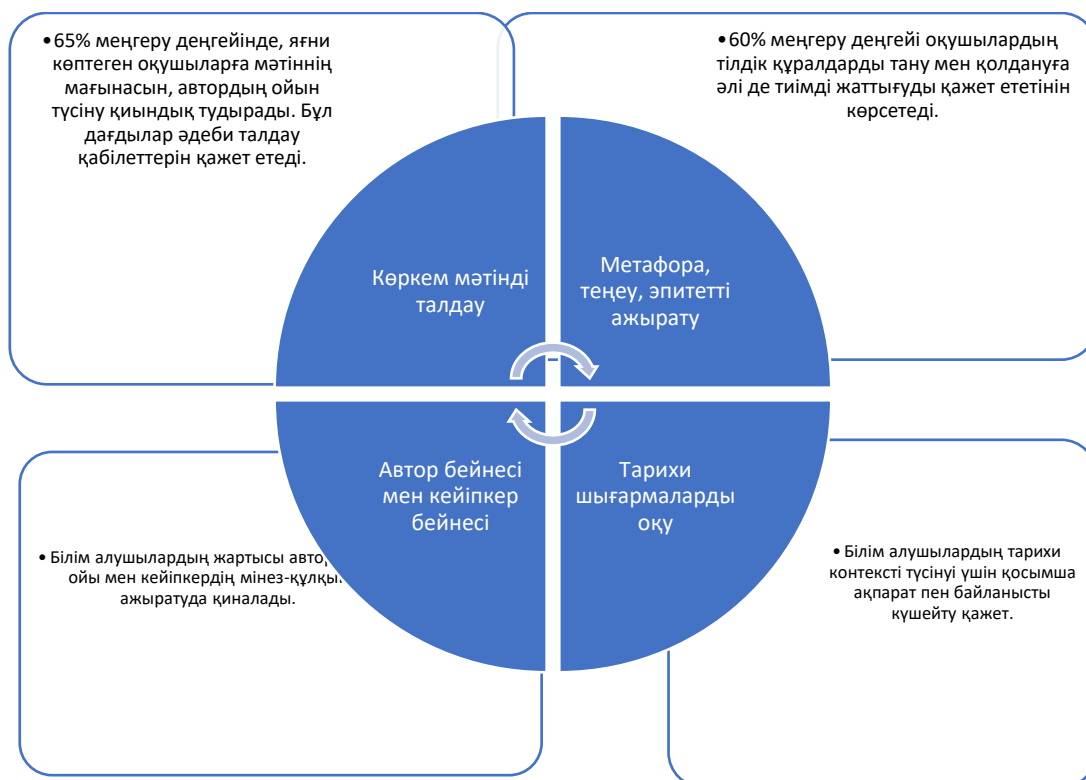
•65% меңгеру деңгейінде, яғни көптеген оқушыларға мәтіннің мағынасын, автордың ойын түсіну қиындық тудырады. Бұл дағдылар әдеби талдау қабілеттерін қажет етеді.

•60% меңгеру деңгейі оқушылардың тілдік құралдарды тану мен қолдануға әлі де тиімді жаттығуды қажет ететінін көрсетеді.

Көркем мәтінді талдау

Метафора, теңеу, эпитетті ажырату

Автор бейнесі мен кейіпкер бейнесі

Тарихи шығармаларды оқу

• Білім алушылардың жартысы авто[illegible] ойы мен кейіпкердің мінез-құлқы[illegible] ажыратуда қиналады.

• Білім алушылардың тарихи контексті түсінуі үшін қосымша ақпарат пен байланысты күшейту қажет.